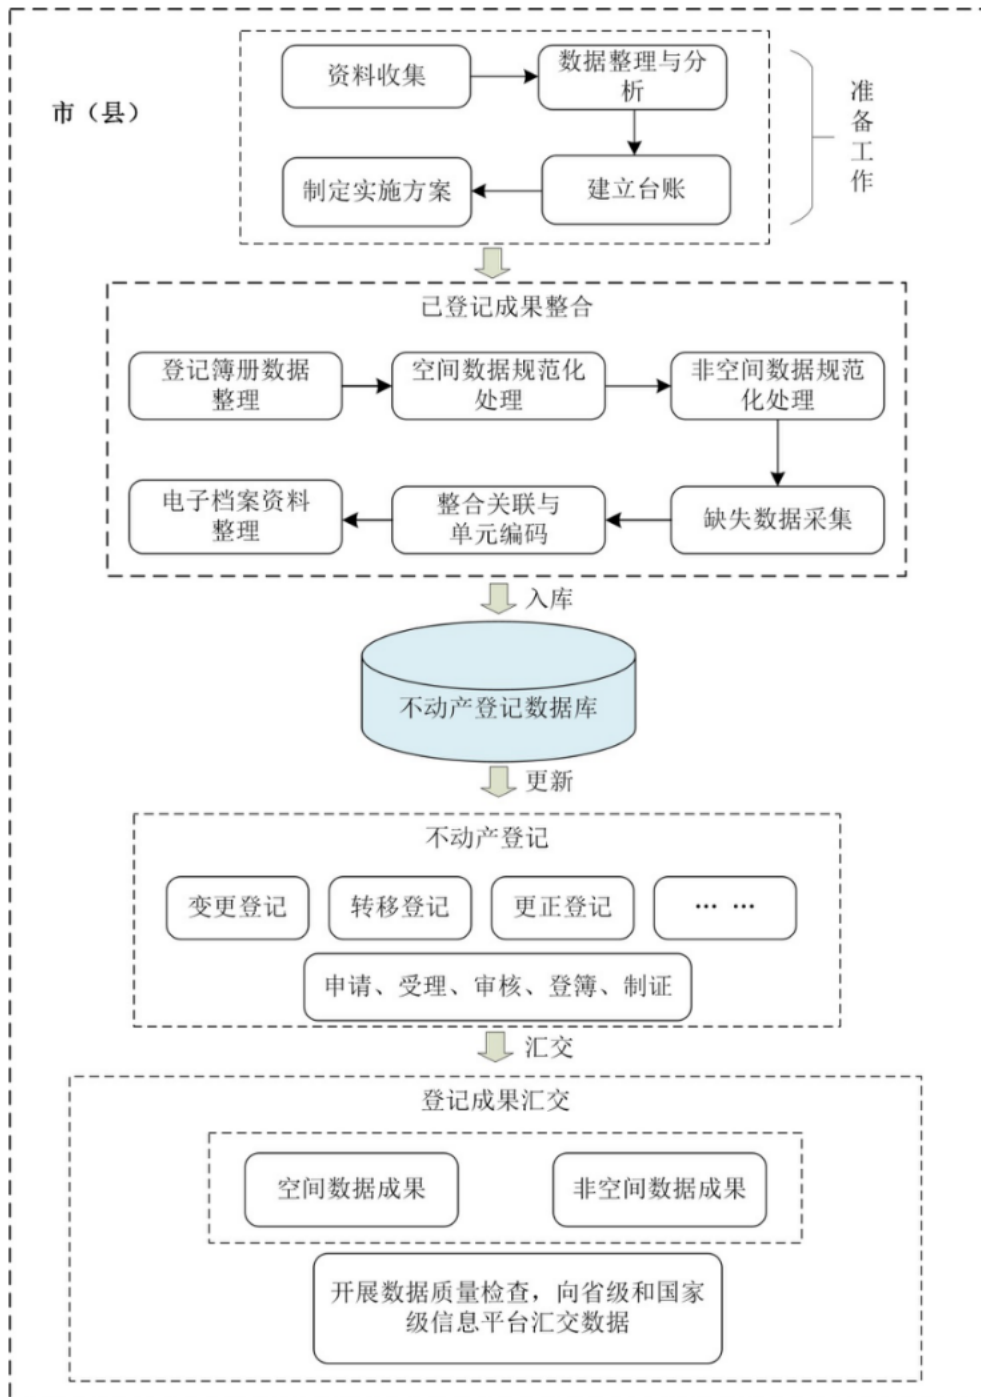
市（县）

资料收集

数据整理与分析

建立台账

制定实施方案

准备工作

已登记成果整合

登记簿册数据整理

空间数据规范化处理

非空间数据规范化处理

缺失数据采集

整合关联与单元编码

电子档案资料整理

入库

不动产登记数据库

更新

不动产登记

变更登记

转移登记

更正登记

… …

申请、受理、审核、登簿、制证

汇交

登记成果汇交

空间数据成果

非空间数据成果

开展数据质量检查，向省级和国家级信息平台汇交数据